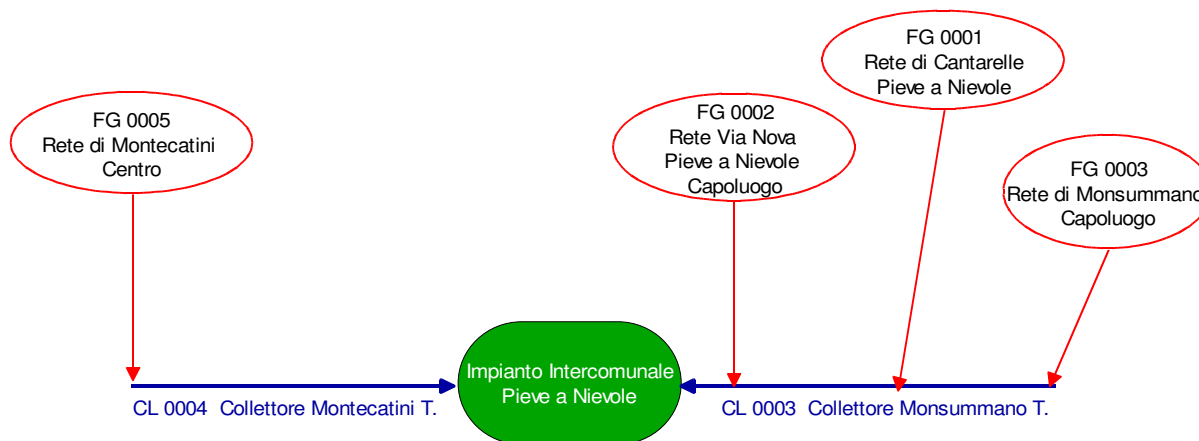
FG 0005
Rete di Montecatini
Centro

FG 0002
Rete Via Nova
Pieve a Nievole
Capoluogo

FG 0001
Rete di Cantarelle
Pieve a Nievole

FG 0003
Rete di Monsummano
Capoluogo

Impianto Intercomunale
Pieve a Nievole

CL 0004 Collettore Montecatini T.

CL 0003 Collettore Monsummano T.